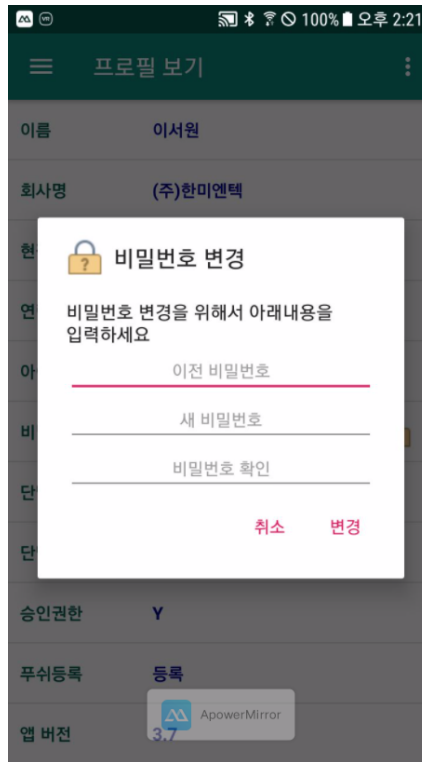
100% 오후 2:21

프로필 보기

이름 이서원

회사명 (주)한미엔텍

현

연

아

비

단

단

비밀번호 변경

비밀번호 변경을 위해서 아래내용을 입력하세요

이전 비밀번호

새 비밀번호

비밀번호 확인

취소 변경

승인권한 Y

푸쉬등록 등록

앱 버전 3.7

ApowerMirror